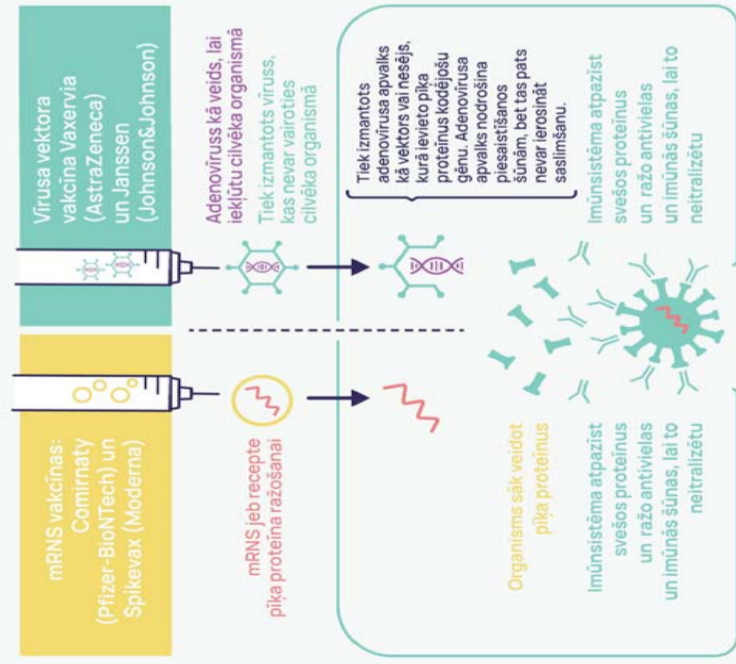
Vīrusa vektora vakcīna Vaxervia (AstraZeneca) un Janssen (Johnson&Johnson)

Adenovīruss kā veids, lai iekļūtu cilvēka organismā

Tiek izmantots vīruss, kas nevar vairoties cilvēka organismā

Tiek izmantots adenovīrusa apvalks kā vektors vai nesējs, kurā ievieto pīķa proteīnus kodējošu gēnu. Adenovīrusa apvalks nodrošina piesaistīšanos šūnām, bet tas pats nevar ierosināt saslimšanu.

Imūnsistēma atpazīst svešos proteīnus un ražo antivielas un imūnās šūnas, lai to neitralizētu

mRNS vakcīnas: Comirnaty (Pfizer-BioNTech) un Spikevax (Moderna)

mRNS jeb recepte pīķa proteīna ražošanai

Organisms sāk veidot pīķa proteīnus

Imūnsistēma atpazīst svešos proteīnus un ražo antivielas un imūnās šūnas, lai to neitralizētu